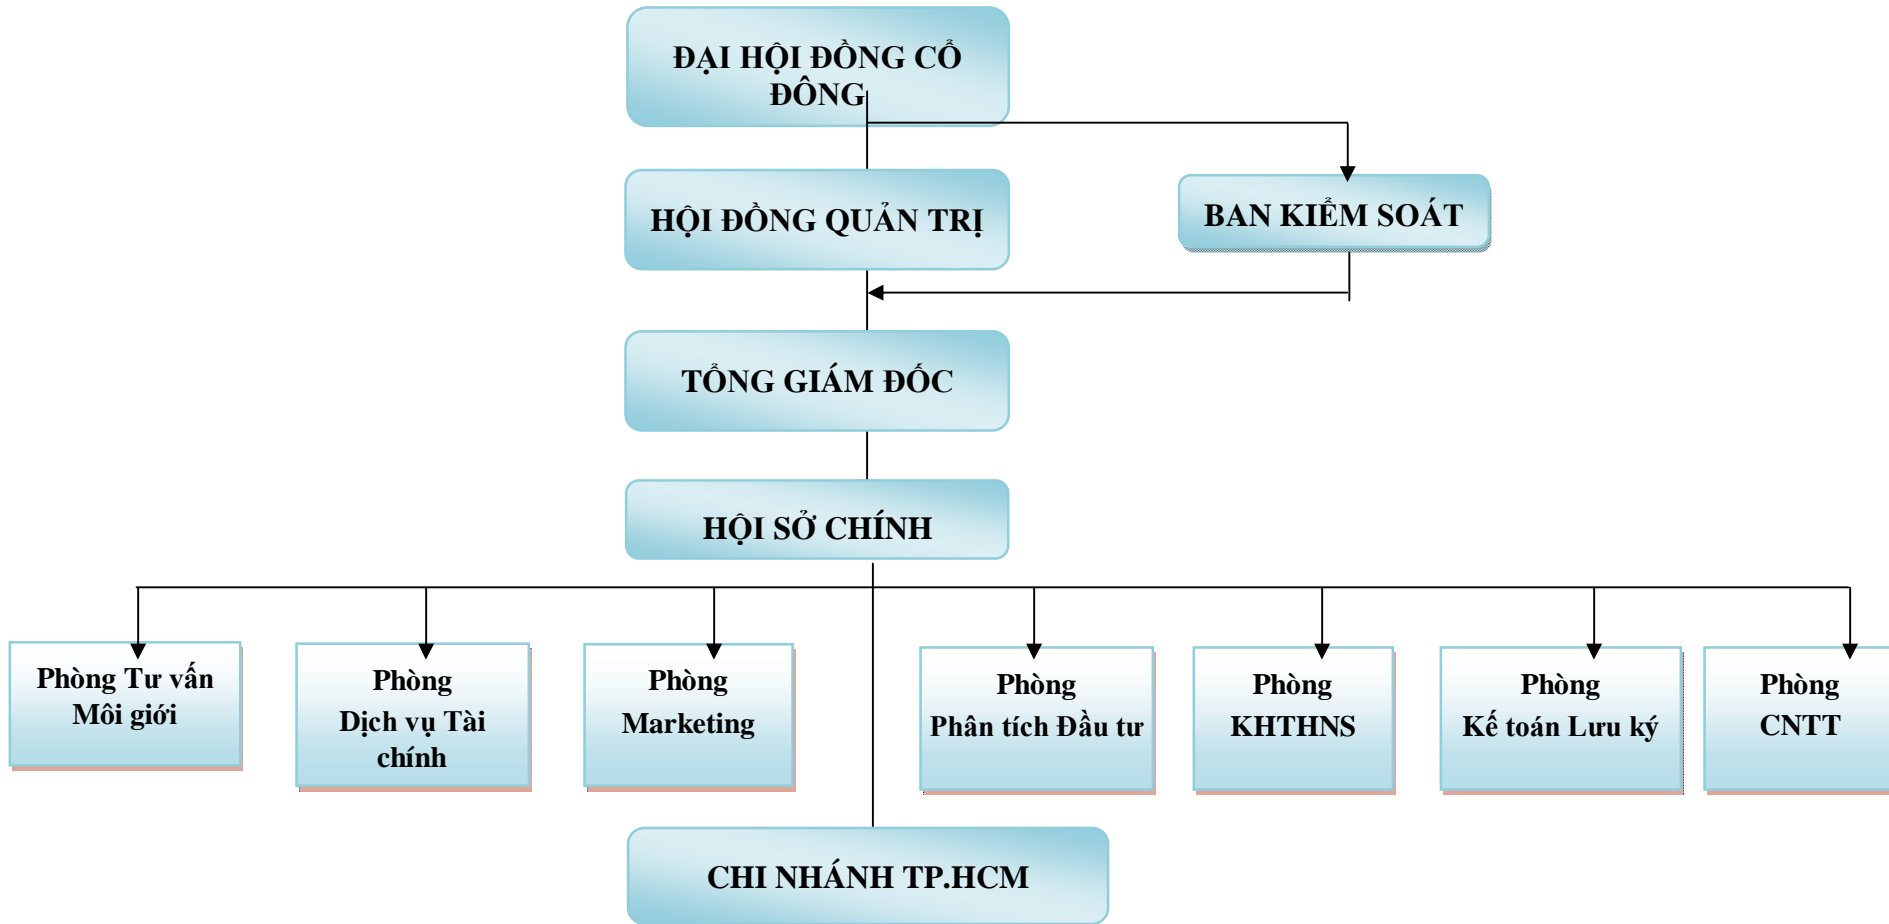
ĐẠI HỘI ĐỒNG CỔ ĐÔNG

HỘI ĐỒNG QUẢN TRỊ

BAN KIỂM SOÁT

TỔNG GIÁM ĐỐC

HỘI SỞ CHÍNH

Phòng Tư vấn Môi giới

Phòng Dịch vụ Tài chính

Phòng Marketing

Phòng Phân tích Đầu tư

Phòng KHTHNS

Phòng Kế toán Lưu ký

Phòng CNTT

CHI NHÁNH TP.HCM